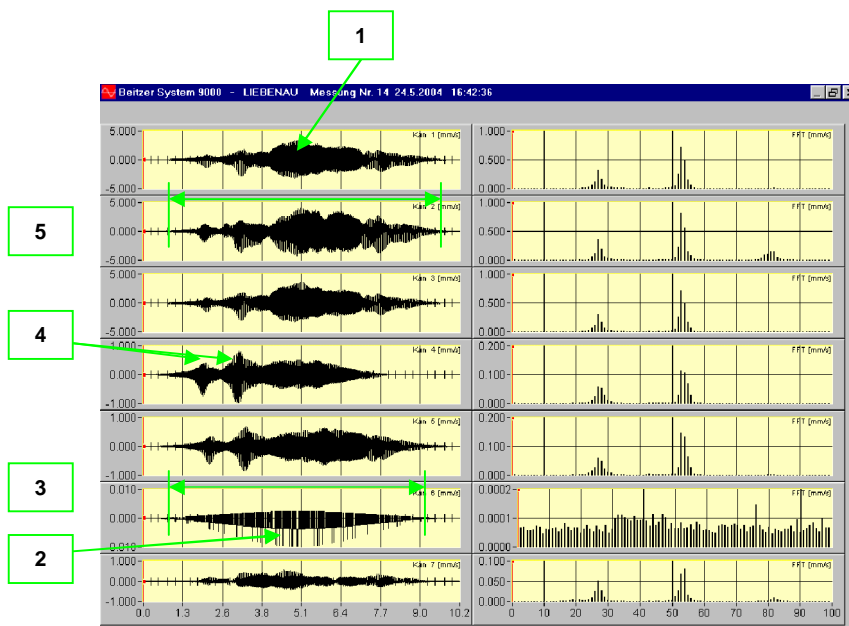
1

Beitzer System 9000 - LIEBENAU Messung Nr. 14 24.5.2004 16:42:36

5.000
0.000
-5.000
Kan 1 [mm/s]
1.000
0.500
0.000
FFT [mm/s]

5

5.000
0.000
-5.000
Kan 2 [mm/s]
1.000
0.500
0.000
FFT [mm/s]

5.000
0.000
-5.000
Kan 3 [mm/s]
1.000
0.500
0.000
FFT [mm/s]

4

1.000
0.000
-1.000
Kan 4 [mm/s]
0.200
0.100
0.000
FFT [mm/s]

1.000
0.000
-1.000
Kan 5 [mm/s]
0.200
0.100
0.000
FFT [mm/s]

3

0.010
0.000
-0.010
Kan 6 [mm/s]
0.0002
0.0001
0.0000
FFT [mm/s]

2

1.000
0.000
-1.000
Kan 7 [mm/s]
0.100
0.050
0.000
FFT [mm/s]

0.0 1.3 2.6 3.8 5.1 6.4 7.7 9.0 10.2
0 10 20 30 40 50 60 70 80 90 100